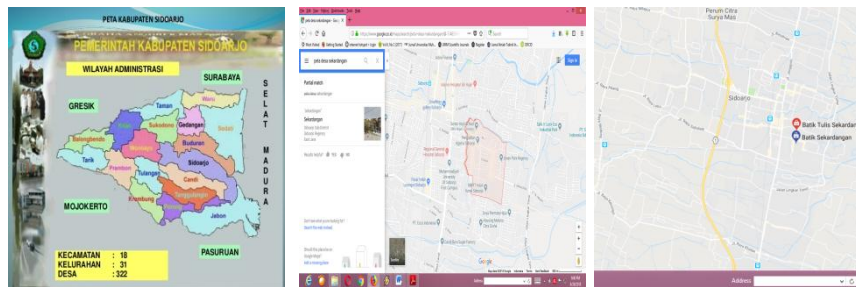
PETA KABUPATEN SIDOARJO

PEMERINTAH KABUPATEN SIDOARJO

WILAYAH ADMINISTRASI

SURABAYA

SELAT MADURA

GRESIK

Taman
Waru
Balongbendo
Krian
Sukodono
Gedangan
Sedati
Wonoayu
Buduran
Tarik
Prambon
Tulangan
Sidoarjo
Candi
Krembung
Tanggulangin
Porong
Jabon

MOJOKERTO

PASURUAN

KECAMATAN : 18
KELURAHAN : 31
DESA : 322

peta desa sekardangan

Sekardangan

Google

Penum Citra Surya Mas

Sidoarjo

Batik Tulis Sekardan

Batik Sekardangan

Address